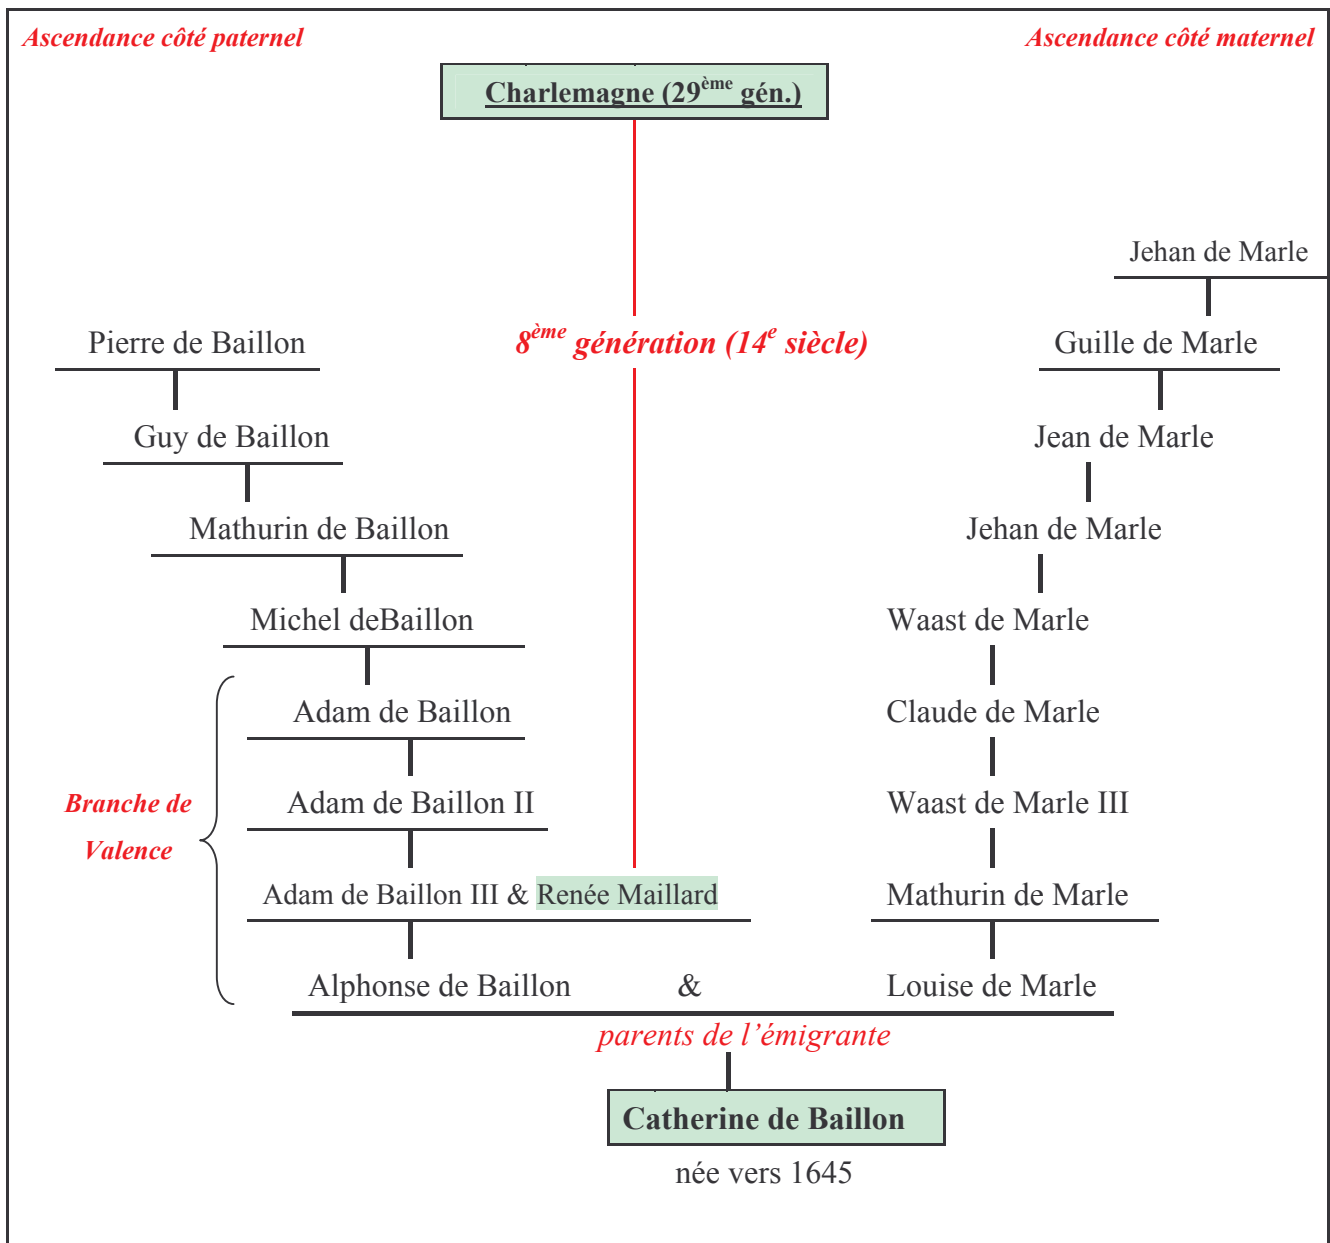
Ascendance côté paternel

Ascendance côté maternel

Charlemagne (29$^{ème}$ gén.)

Jehan de Marle

Pierre de Baillon

8$^{ème}$ génération (14$^{e}$ siècle)

Guille de Marle

Guy de Baillon

Jean de Marle

Mathurin de Baillon

Jehan de Marle

Michel deBaillon

Waast de Marle

Adam de Baillon

Claude de Marle

Branche de Valence

Adam de Baillon II

Waast de Marle III

Adam de Baillon III & Renée Maillard

Mathurin de Marle

Alphonse de Baillon & Louise de Marle

parents de l'émigrante

Catherine de Baillon

née vers 1645